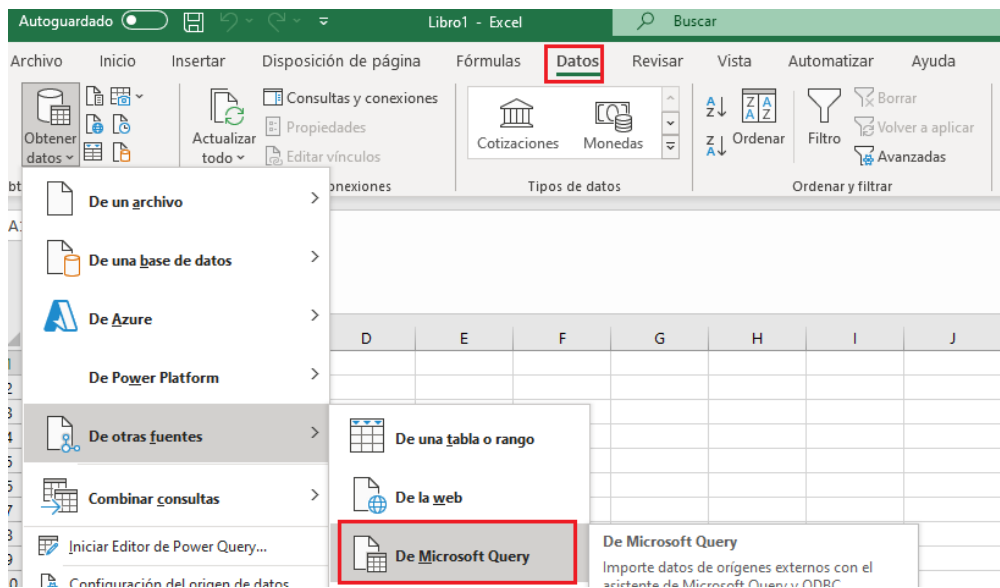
Autoguardado
Libro1 - Excel
Buscar

Archivo Inicio Insertar Disposición de página Fórmulas Datos Revisar Vista Automatizar Ayuda

Obtener datos
Actualizar todo
Consultas y conexiones
Propiedades
Editar vínculos
onexiones
Cotizaciones
Monedas
Tipos de datos
Ordenar
Filtro
Borrar
Volver a aplicar
Avanzadas
Ordenar y filtrar

De un archivo
De una base de datos
De Azure
De Power Platform
De otras fuentes
Combinar consultas
Iniciar Editor de Power Query...
Configuración del origen de datos

De una tabla o rango
De la web
De Microsoft Query

De Microsoft Query
Importe datos de orígenes externos con el asistente de Microsoft Query y ODBC

D E F G H I J